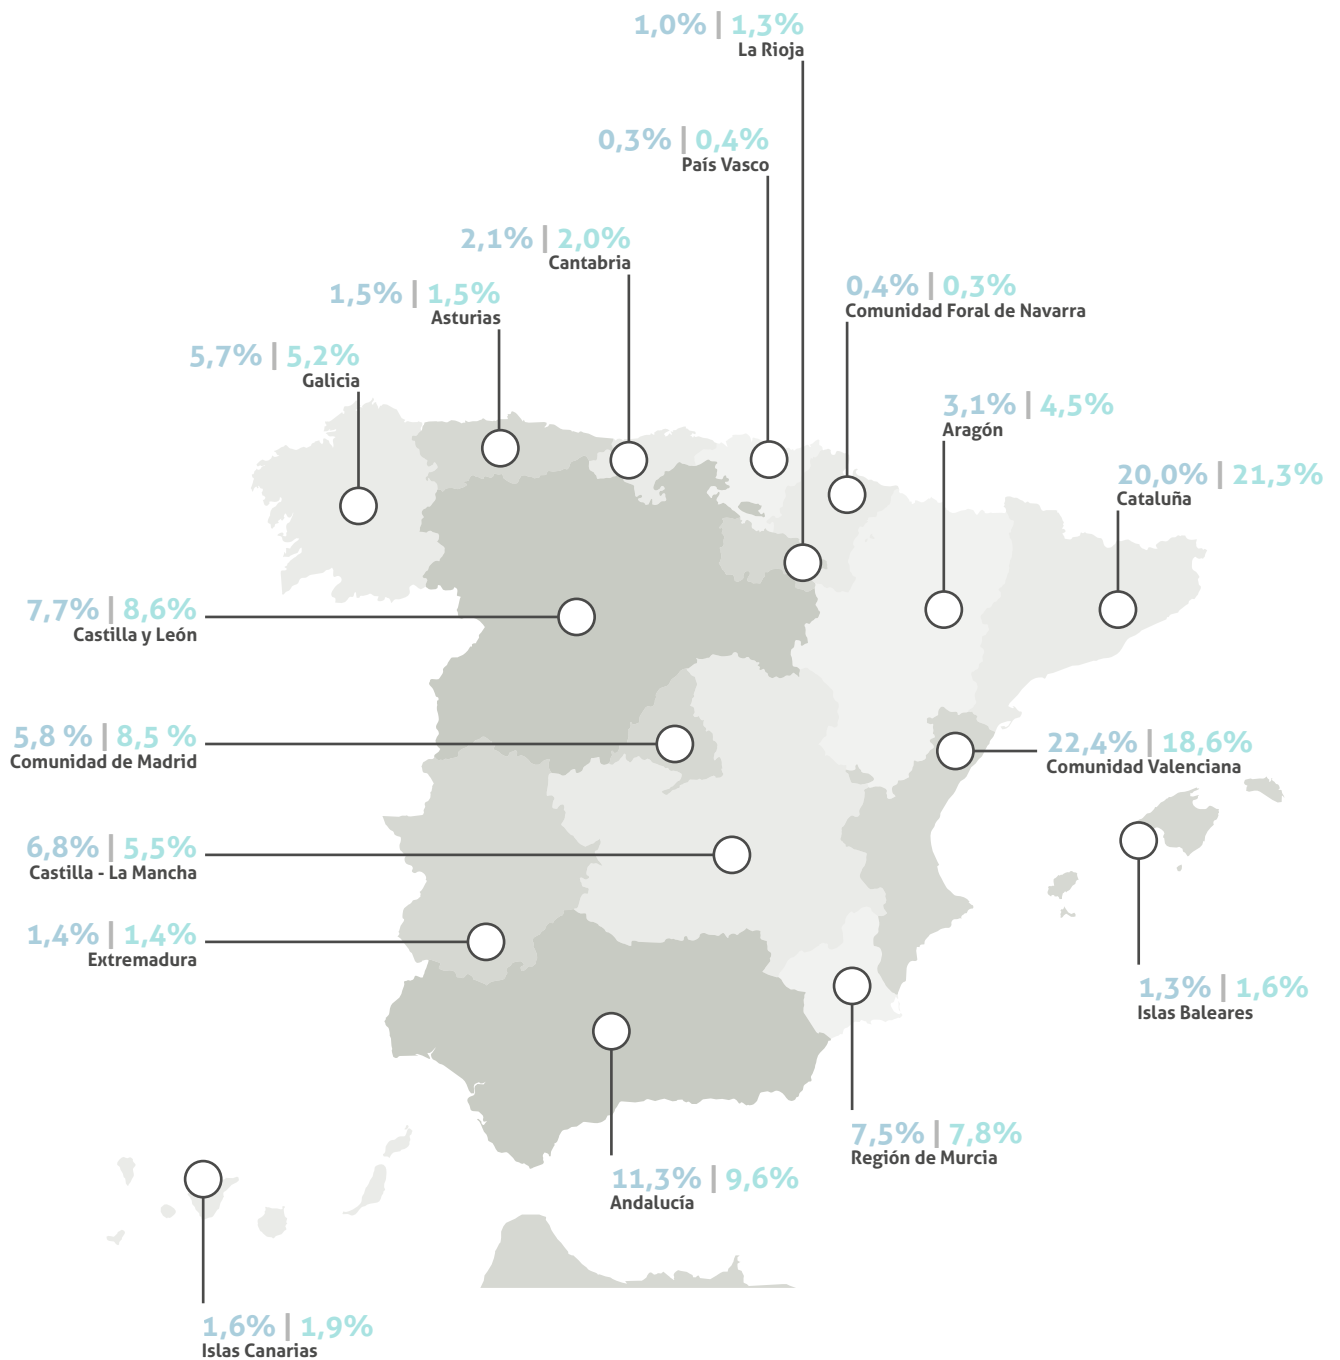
1,0% | 1,3%
La Rioja

0,3% | 0,4%
País Vasco

2,1% | 2,0%
Cantabria

1,5% | 1,5%
Asturias

0,4% | 0,3%
Comunidad Foral de Navarra

5,7% | 5,2%
Galicia

3,1% | 4,5%
Aragón

20,0% | 21,3%
Cataluña

7,7% | 8,6%
Castilla y León

5,8 % | 8,5 %
Comunidad de Madrid

22,4% | 18,6%
Comunidad Valenciana

6,8% | 5,5%
Castilla - La Mancha

1,4% | 1,4%
Extremadura

1,3% | 1,6%
Islas Baleares

7,5% | 7,8%
Región de Murcia

11,3% | 9,6%
Andalucía

1,6% | 1,9%
Islas Canarias